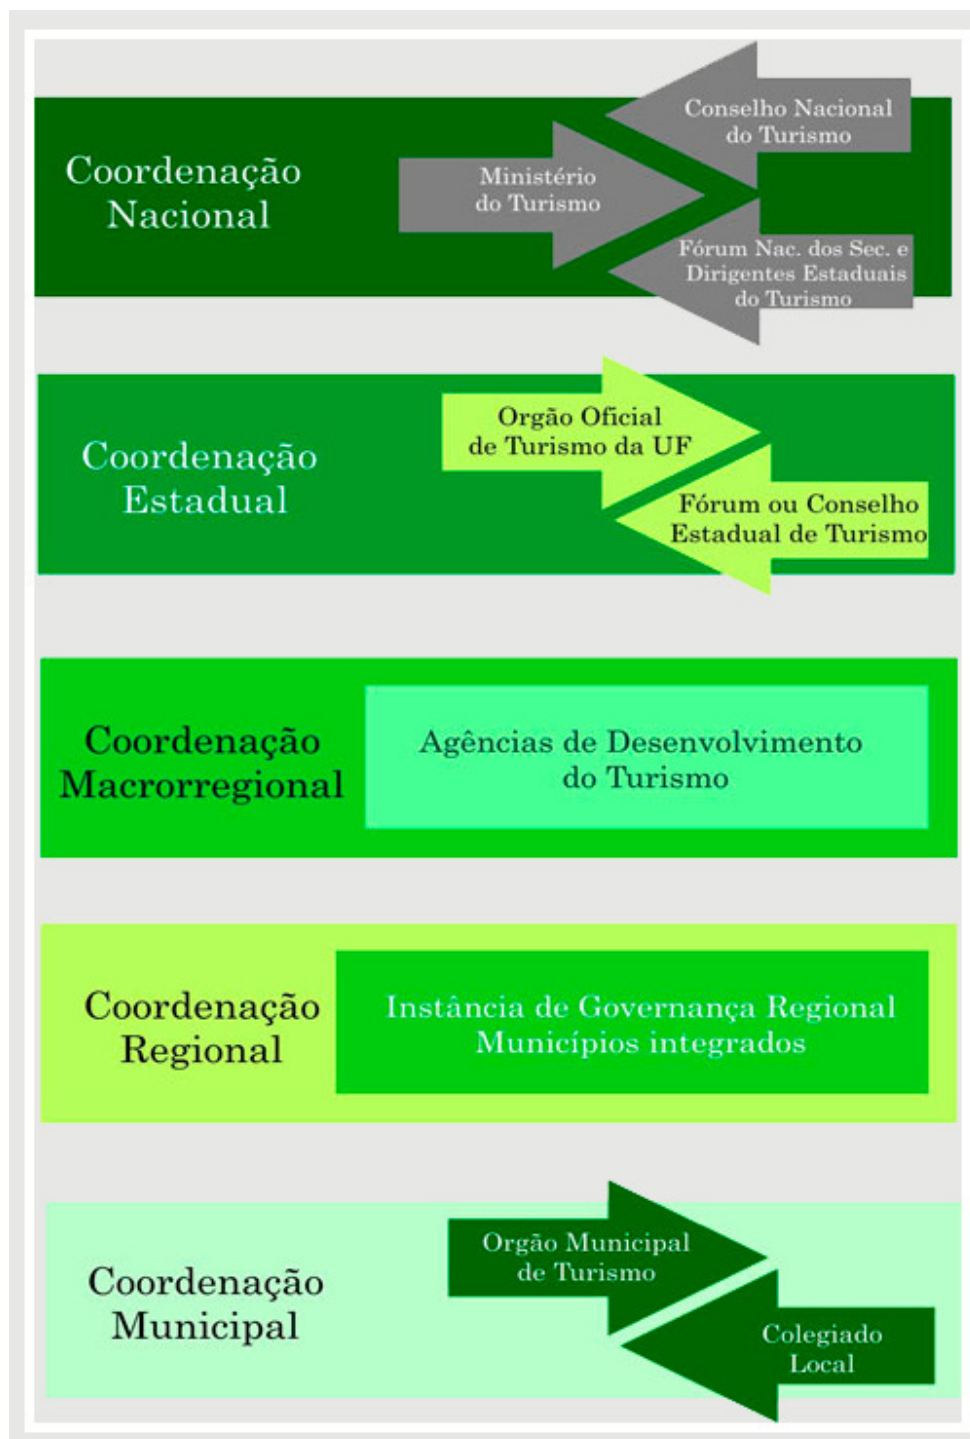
Coordenação Nacional

Conselho Nacional do Turismo

Ministério do Turismo

Fórum Nac. dos Sec. e Dirigentes Estaduais do Turismo

Coordenação Estadual

Orgão Oficial de Turismo da UF

Fórum ou Conselho Estadual de Turismo

Coordenação Macrorregional

Agências de Desenvolvimento do Turismo

Coordenação Regional

Instância de Governança Regional Municípios integrados

Coordenação Municipal

Orgão Municipal de Turismo

Colegiado Local